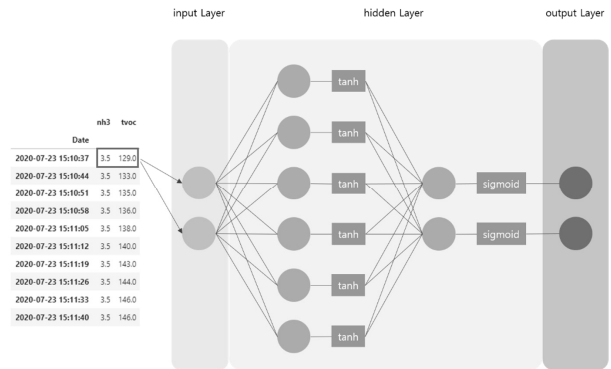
input Layer

hidden Layer

output Layer

| Date | nh3 | tvoc |
|---|---|---|
| 2020-07-23 15:10:37 | 3.5 | 129.0 |
| 2020-07-23 15:10:44 | 3.5 | 133.0 |
| 2020-07-23 15:10:51 | 3.5 | 135.0 |
| 2020-07-23 15:10:58 | 3.5 | 136.0 |
| 2020-07-23 15:11:05 | 3.5 | 138.0 |
| 2020-07-23 15:11:12 | 3.5 | 140.0 |
| 2020-07-23 15:11:19 | 3.5 | 143.0 |
| 2020-07-23 15:11:26 | 3.5 | 144.0 |
| 2020-07-23 15:11:33 | 3.5 | 146.0 |
| 2020-07-23 15:11:40 | 3.5 | 146.0 |

tanh
tanh
tanh
tanh
tanh
tanh

sigmoid
sigmoid